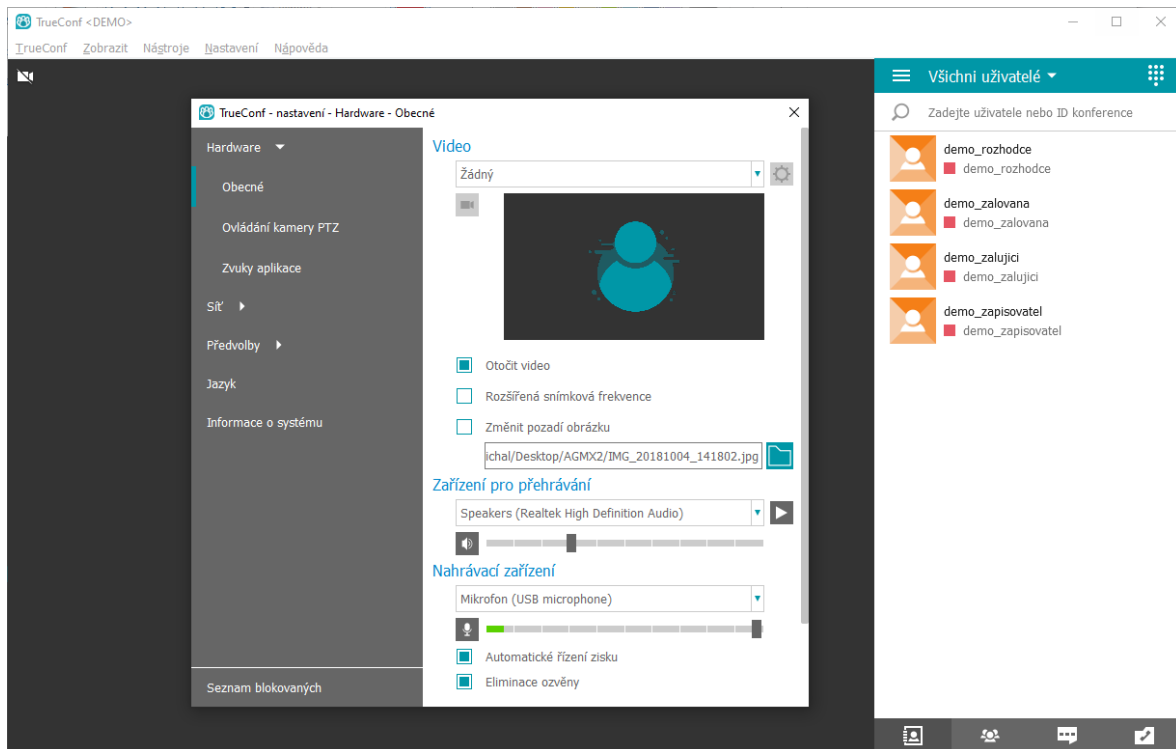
TrueConf <DEMO>

TrueConf Zobrazit Nástroje Nastavení Nápověda

TrueConf - nastavení - Hardware - Obecné

Hardware
Obecné
Ovládání kamery PTZ
Zvuky aplikace
Síť
Předvolby
Jazyk
Informace o systému

Seznam blokovaných

Video
Žádný

Otočit video
Rozšířená snímková frekvence
Změnit pozadí obrázku
ichal/Desktop/AGMX2/IMG_20181004_141802.jpg

Zařízení pro přehrávání
Speakers (Realtek High Definition Audio)

Nahrávací zařízení
Mikrofon (USB microphone)

Automatické řízení zisku
Eliminace ozvěny

Všichni uživatelé
Zadejte uživatele nebo ID konference

demo_rozhodce
demo_rozhodce
demo_zalovana
demo_zalovana
demo_zalujici
demo_zalujici
demo_zapisovatel
demo_zapisovatel